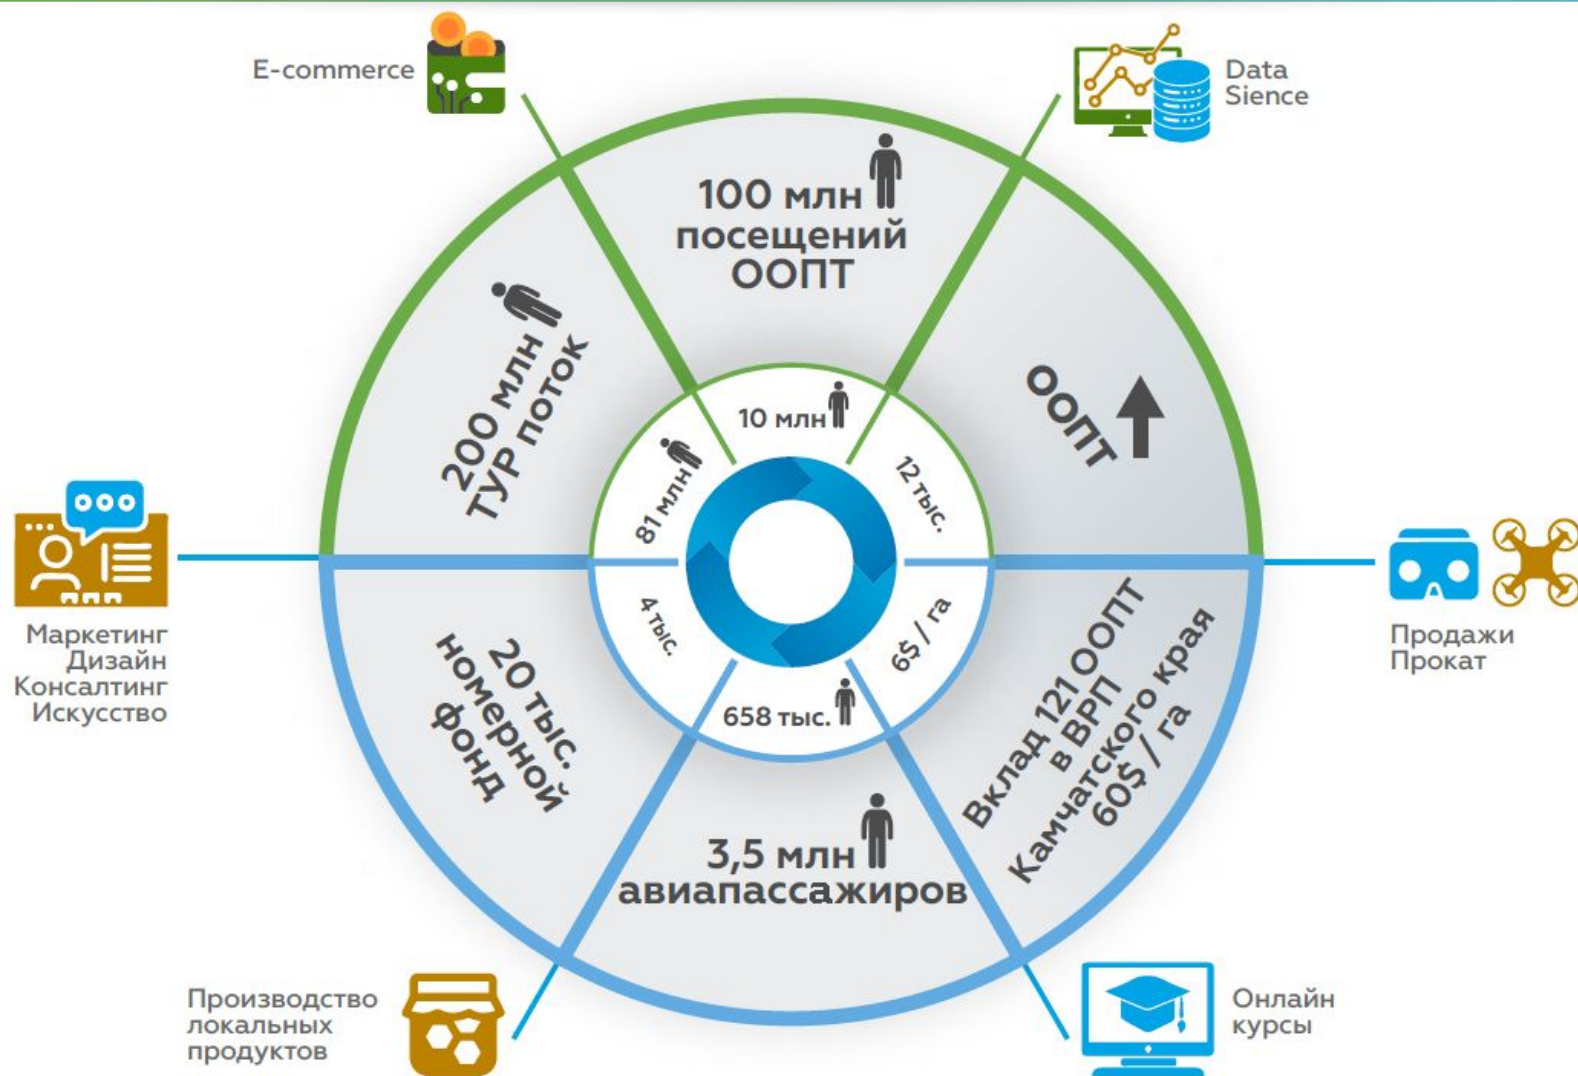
E-commerce

Data Sience

100 млн посещений ООПТ

200 млн ТУР поток

ООПТ

10 млн

81 млн

12 тыс.

4 тыс.

6$ / га

658 тыс.

Маркетинг
Дизайн
Консалтинг
Искусство

Продажи
Прокат

20 тыс. номерной фонд

Вклад 121 ООПТ в ВРП Камчатского края 60$ / га

3,5 млн авиапассажиров

Производство локальных продуктов

Онлайн курсы